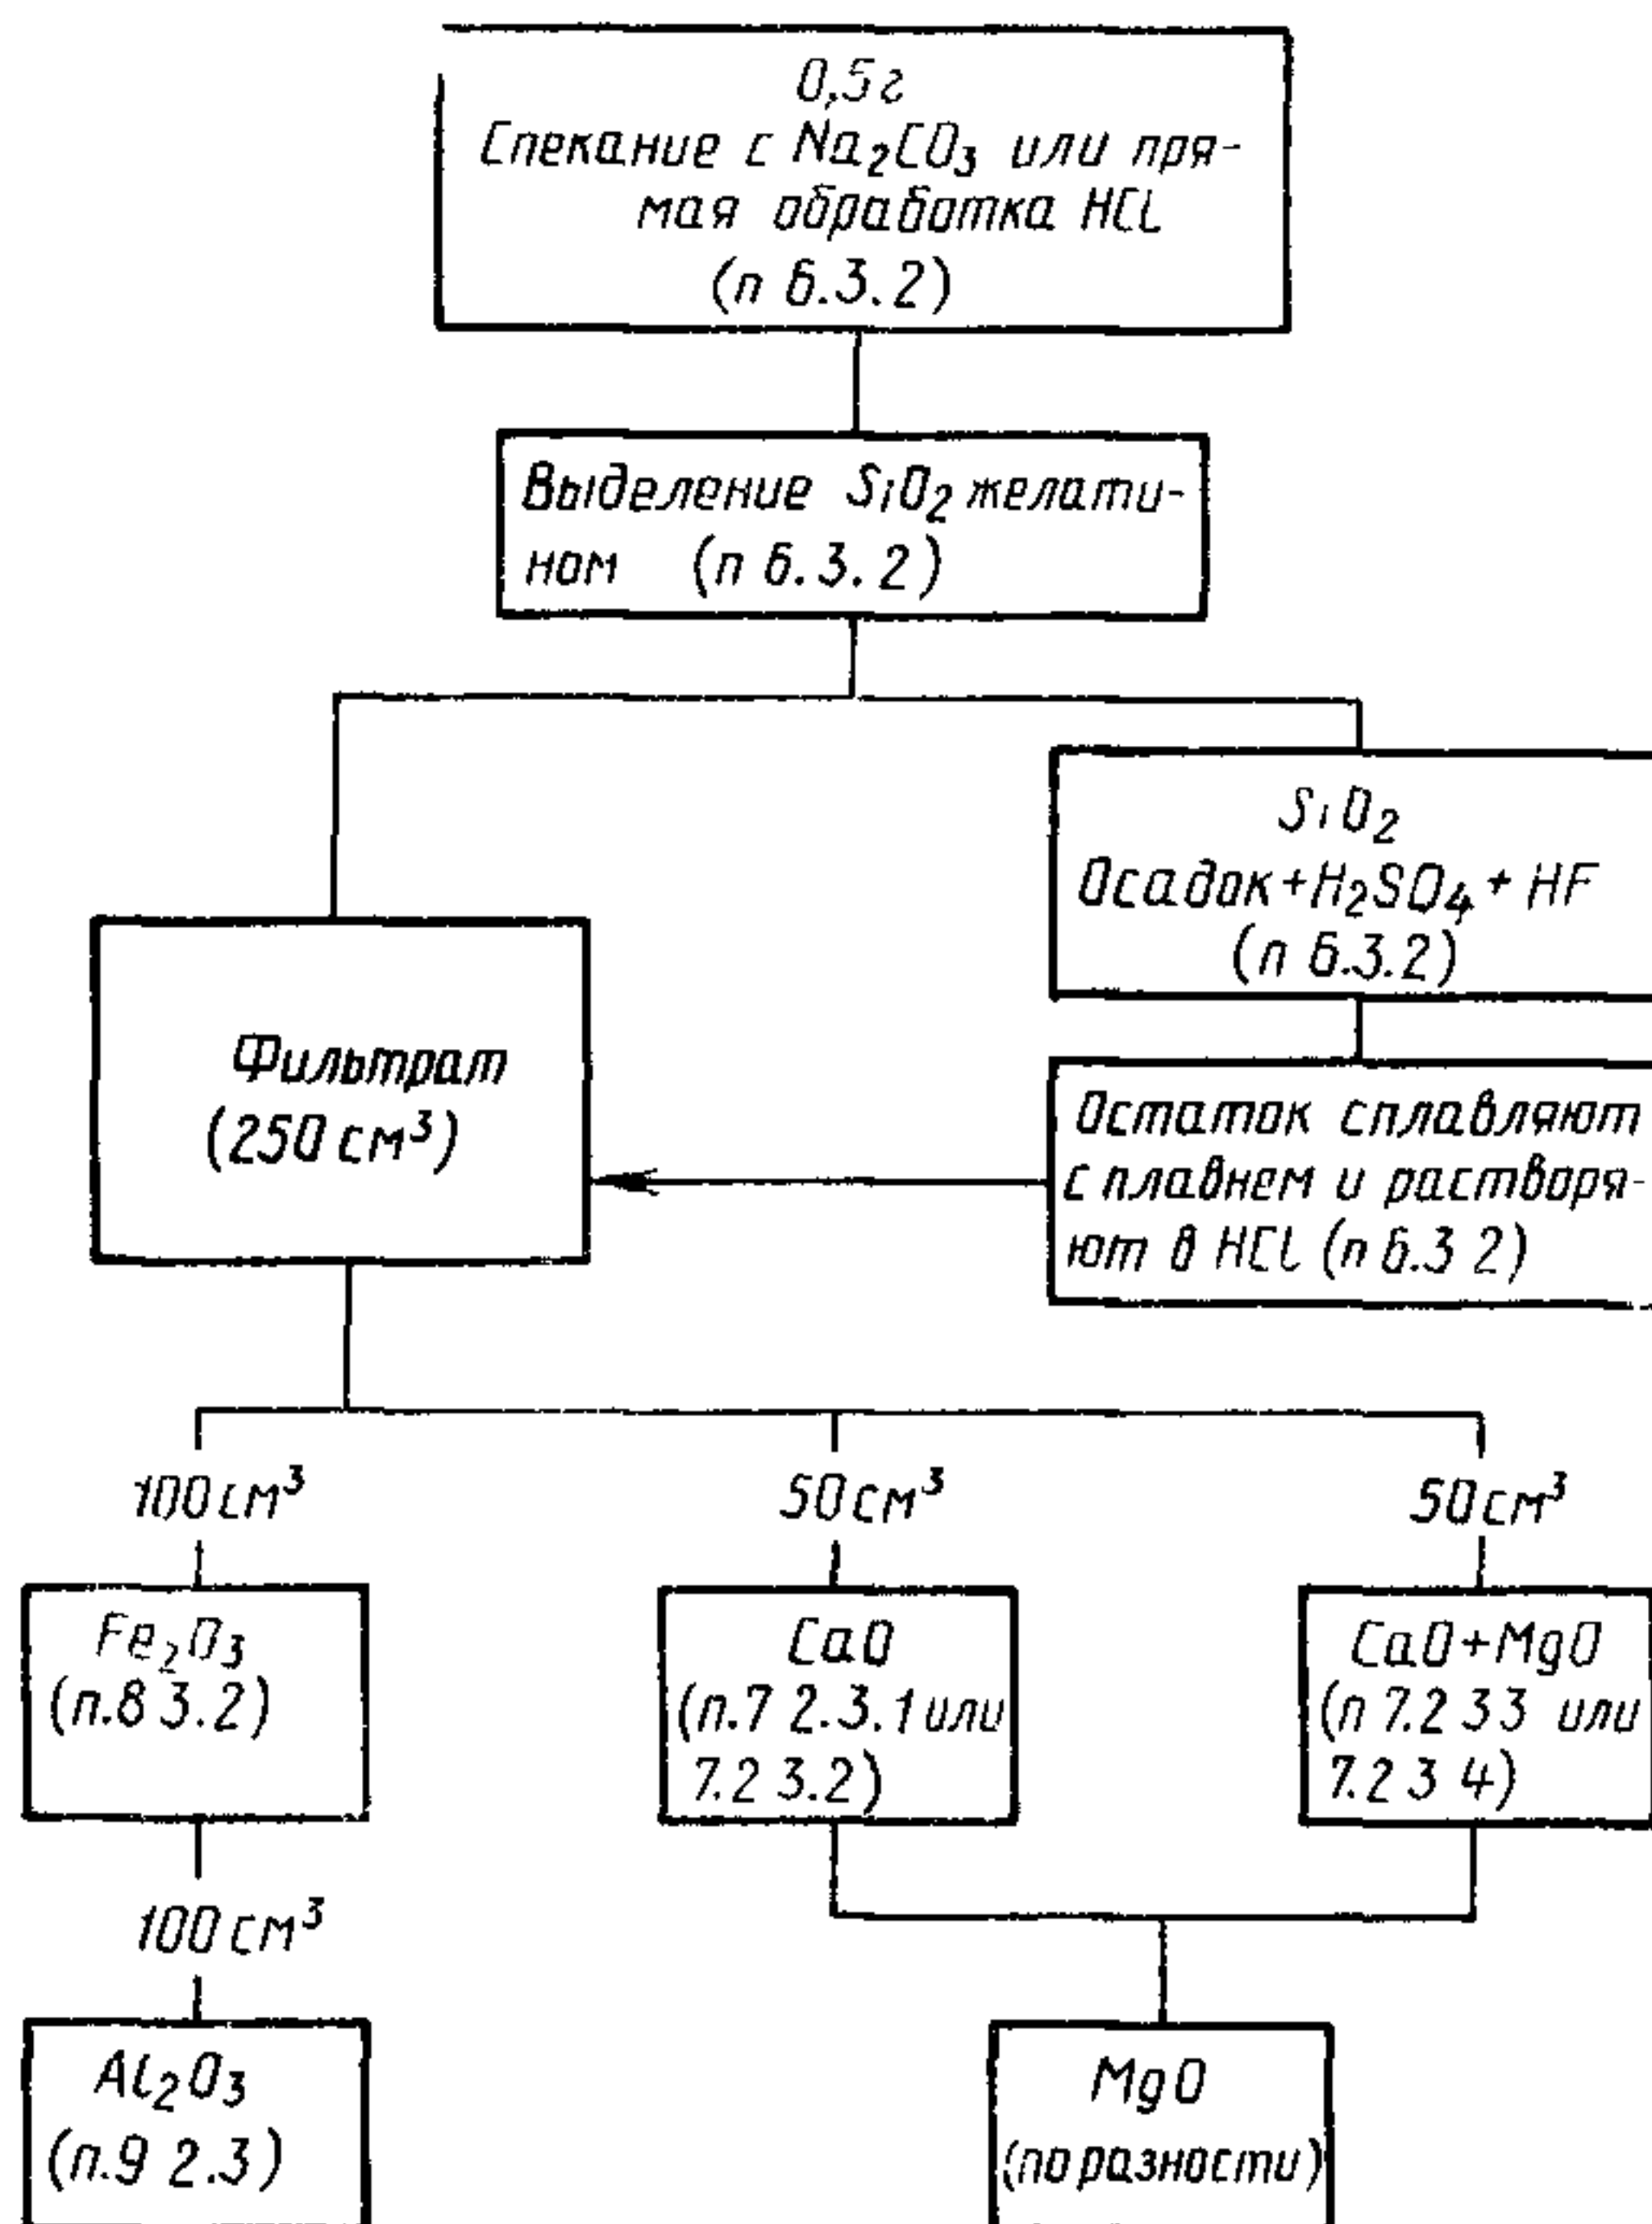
0,5г
Спекание с $Na_2CO_3$ или прямая обработка HCL
(п 6.3.2)

Выделение $SiO_2$ желатином (п 6.3.2)

$SiO_2$
Осадок+$H_2SO_4$+HF
(п 6.3.2)

Фильтрат
(250 $см^3$)

Остаток сплавляют с плавнем и растворяют в HCL (п 6.3 2)

100 $см^3$

50 $см^3$

50 $см^3$

$Fe_2O_3$
(п.8 3.2)

CaO
(п.7 2.3.1 или 7.2 3.2)

CaO+MgO
(п 7.2 3 3 или 7.2 3 4)

100 $см^3$

$Al_2O_3$
(п.9 2.3)

MgO
(по разности)